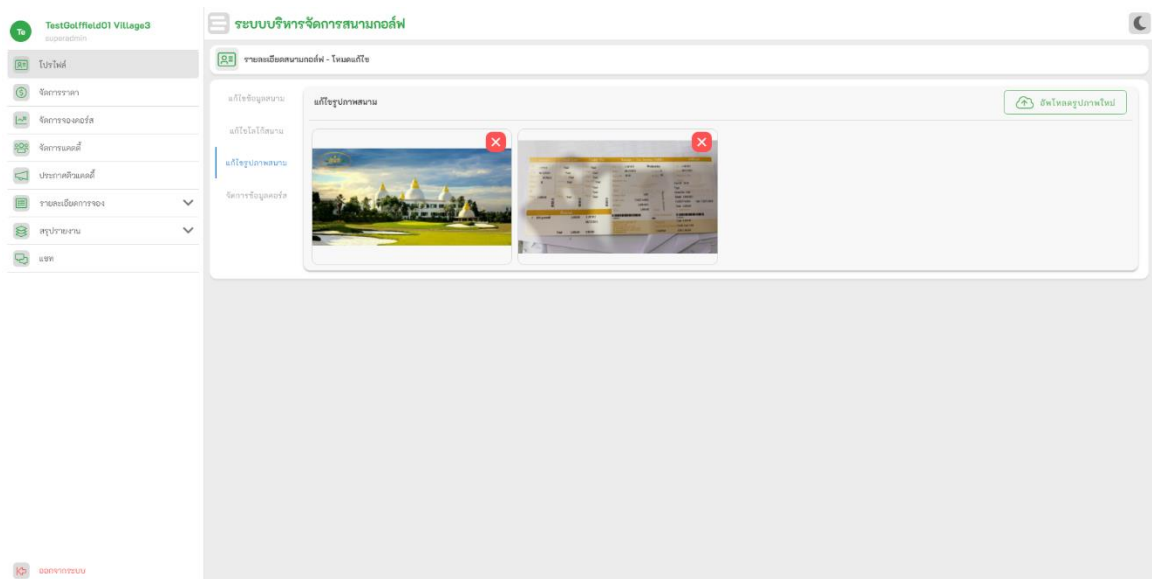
Te TestGolffield01 Village3
superadmin

โปรไฟล์
จัดการราคา
จัดการจองคอร์ส
จัดการแคดดี้
ประกาศหาแคดดี้
รายละเอียดการจอง
สรุปรายงาน
แชท

ออกจากระบบ

ระบบบริหารจัดการสนามกอล์ฟ

รายละเอียดสนามกอล์ฟ - โหมดแก้ไข

แก้ไขข้อมูลสนาม
แก้ไขโลโก้สนาม
แก้ไขรูปภาพสนาม
จัดการข้อมูลคอร์ส

แก้ไขรูปภาพสนาม

อัพโหลดรูปภาพใหม่